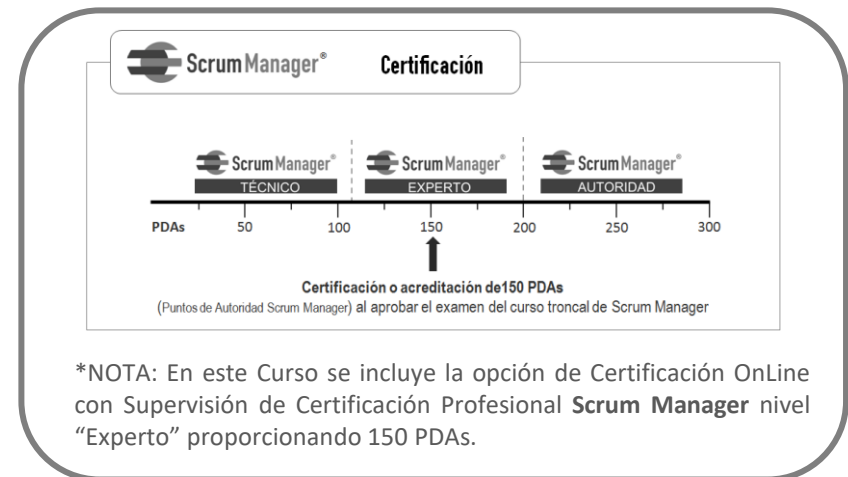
ScrumManager® Certificación

ScrumManager® TÉCNICO
ScrumManager® EXPERTO
ScrumManager® AUTORIDAD

PDAs 50 100 150 200 250 300

Certificación o acreditación de150 PDAs
(Puntos de Autoridad Scrum Manager) al aprobar el examen del curso troncal de Scrum Manager

*NOTA: En este Curso se incluye la opción de Certificación OnLine con Supervisión de Certificación Profesional **Scrum Manager** nivel “Experto” proporcionando 150 PDAs.